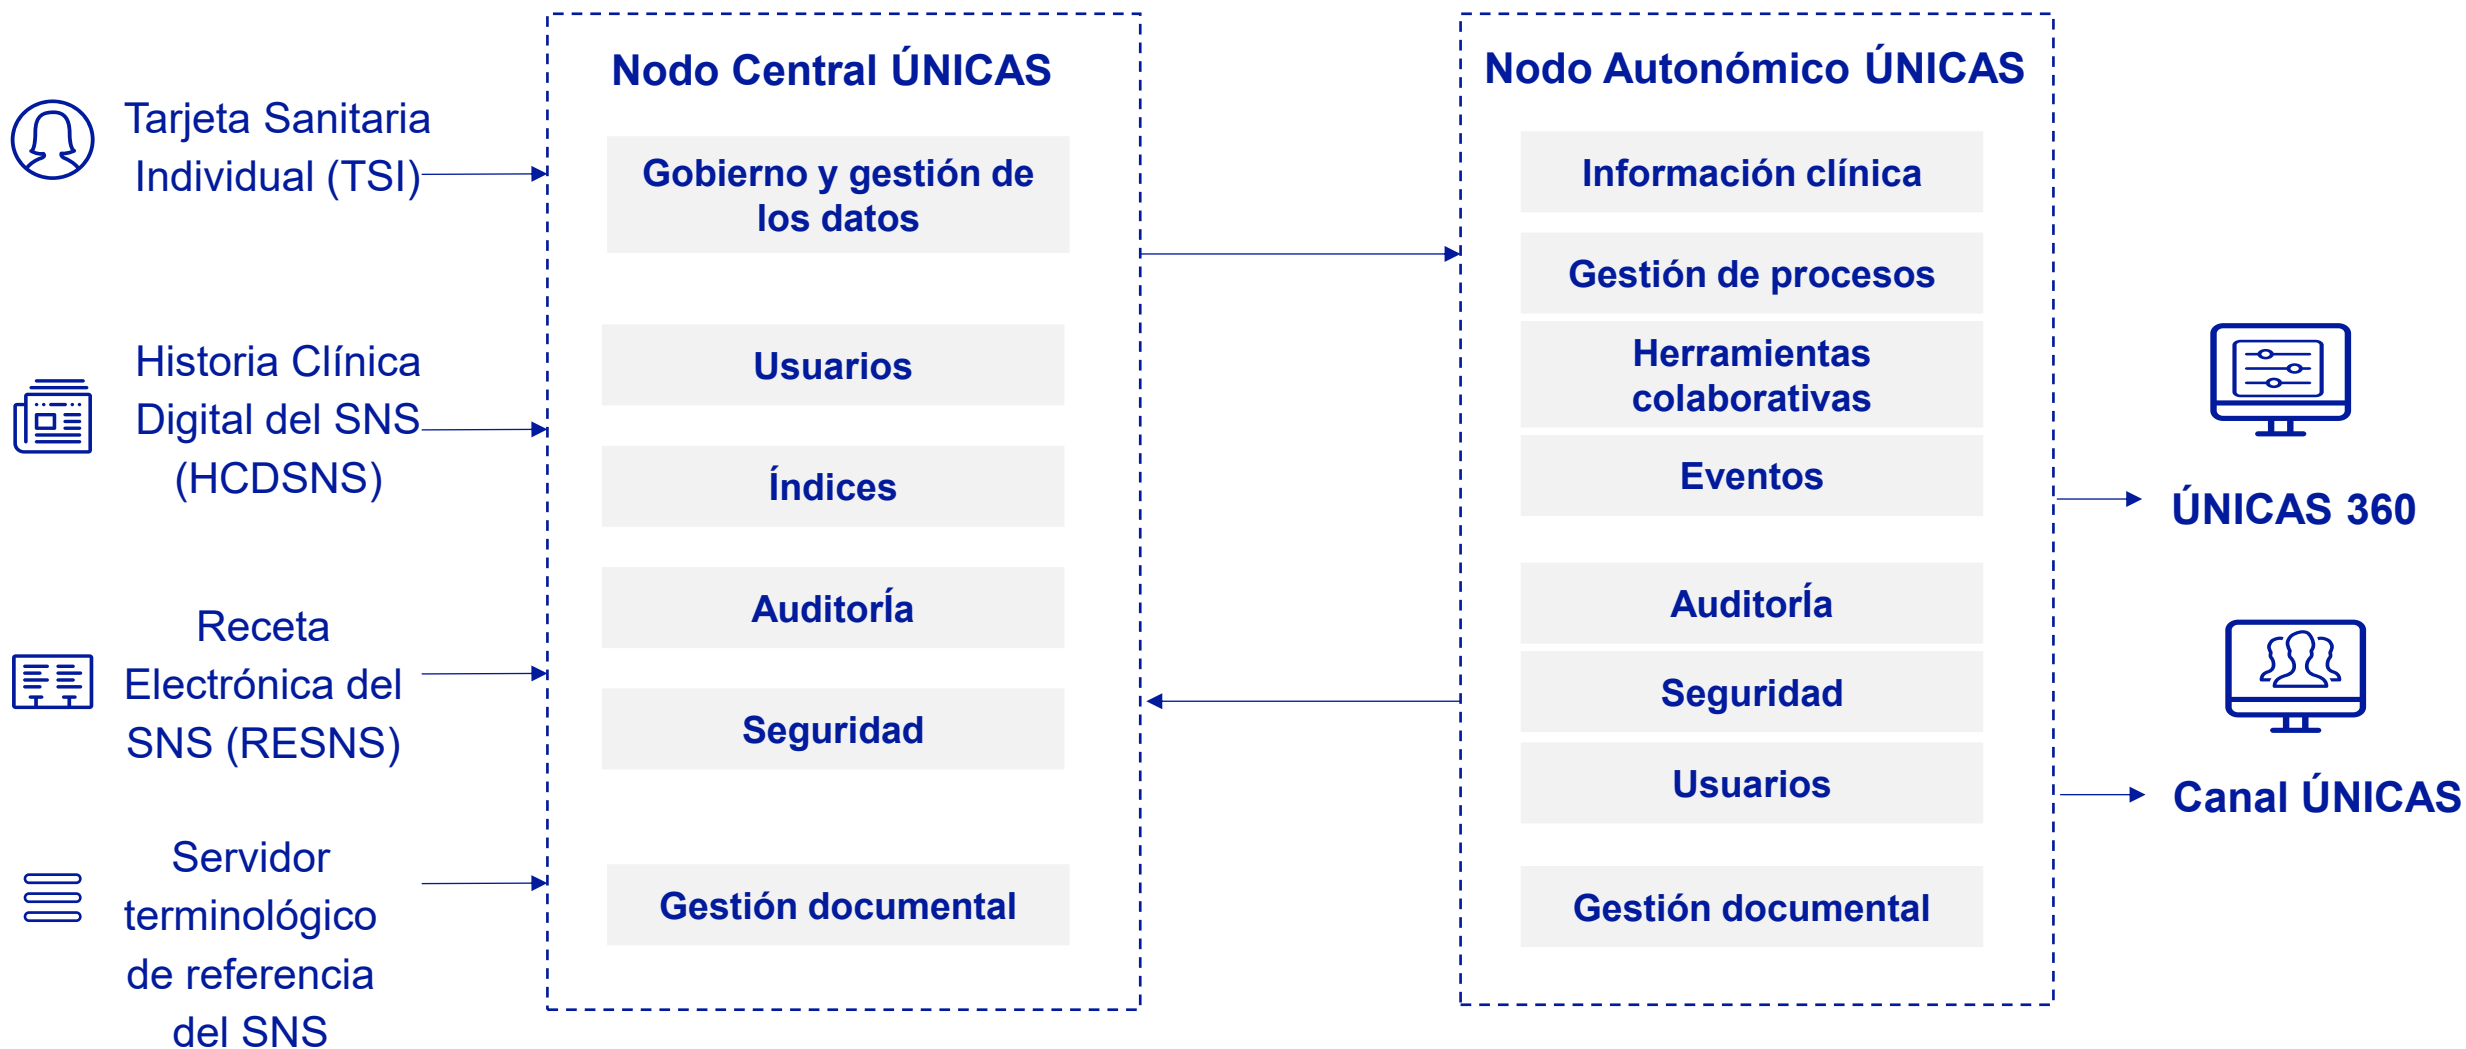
Tarjeta Sanitaria Individual (TSI)

Historia Clínica Digital del SNS (HCDSNS)

Receta Electrónica del SNS (RESNS)

Servidor terminológico de referencia del SNS

Nodo Central ÚNICAS

Gobierno y gestión de los datos

Usuarios

Índices

Auditoría

Seguridad

Gestión documental

Nodo Autonómico ÚNICAS

Información clínica

Gestión de procesos

Herramientas colaborativas

Eventos

Auditoría

Seguridad

Usuarios

Gestión documental

ÚNICAS 360

Canal ÚNICAS